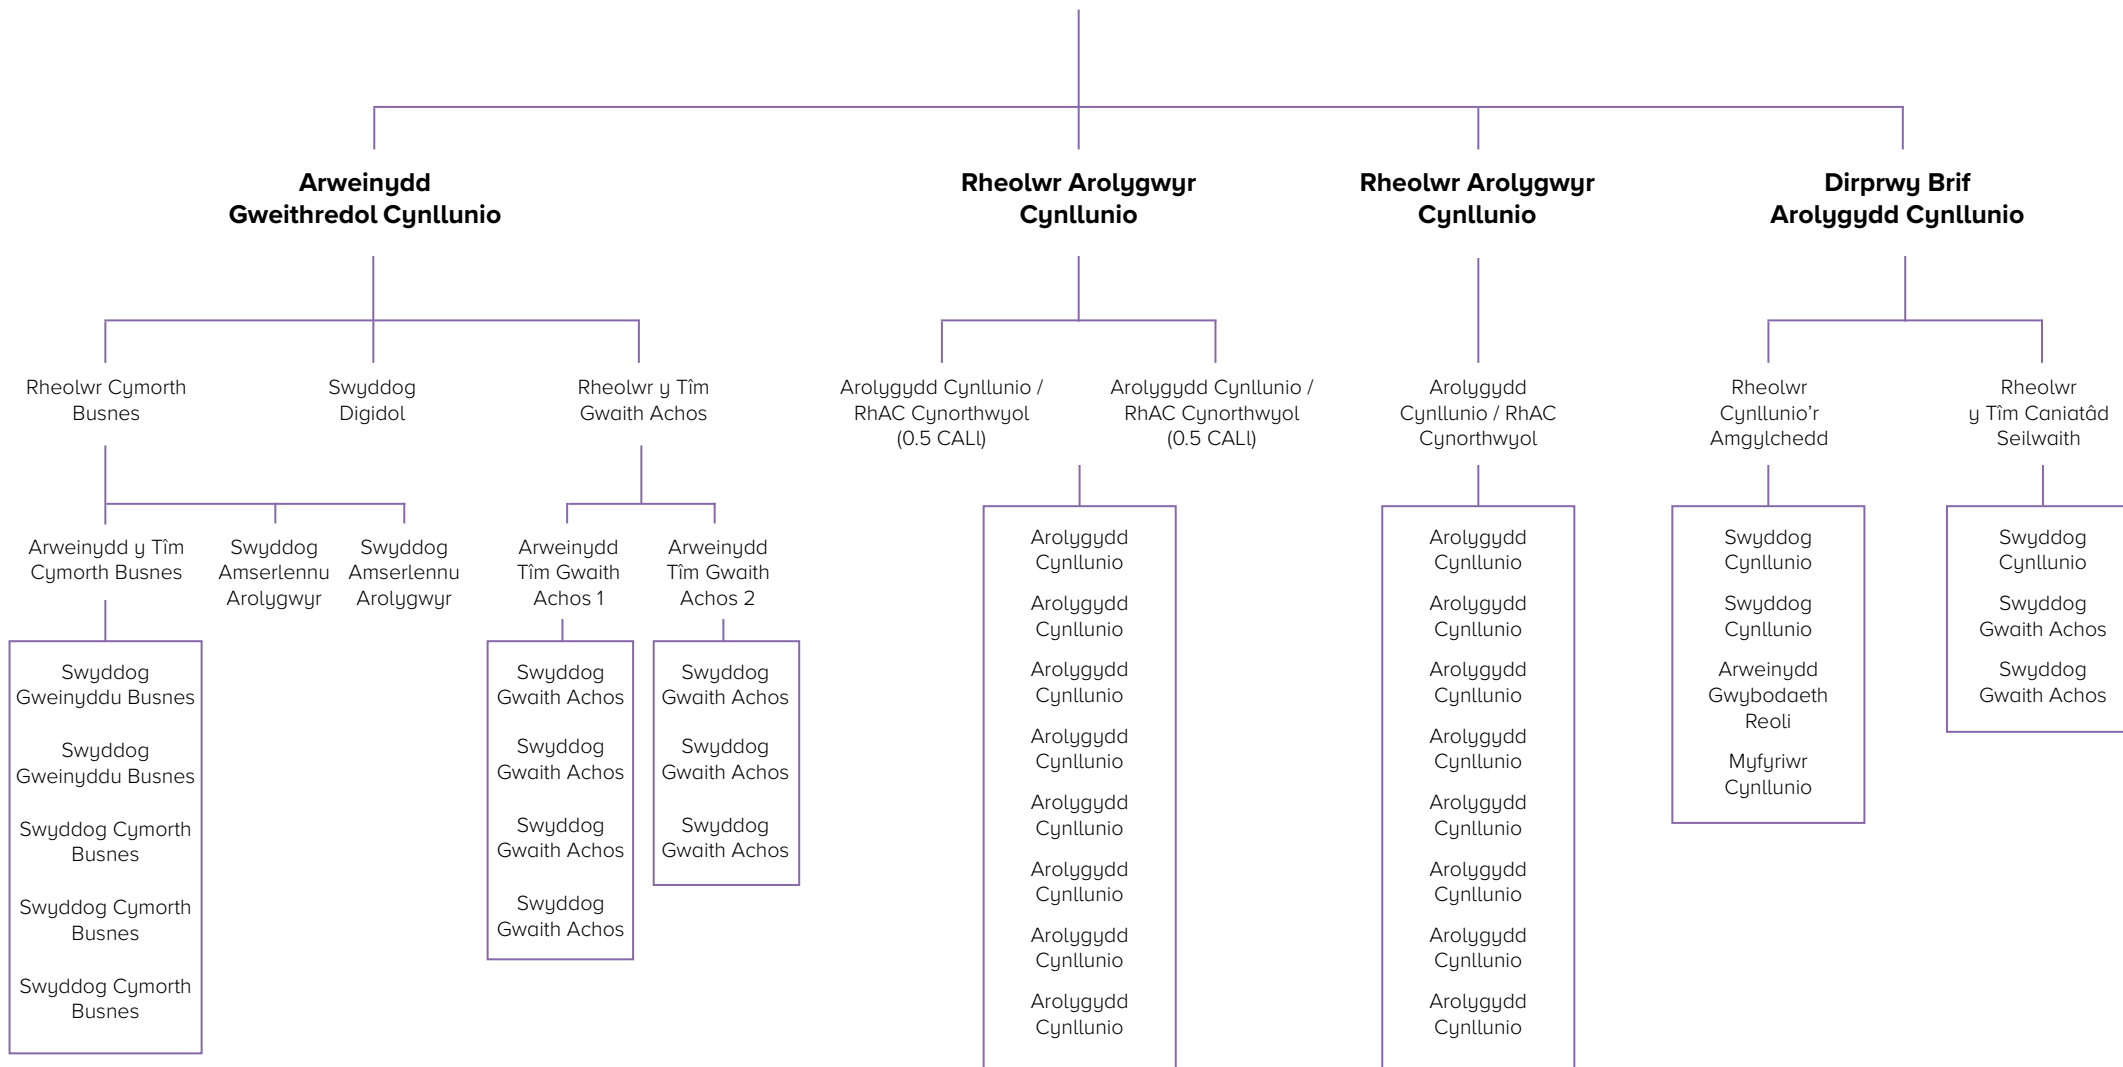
**Arweinydd Gweithredol Cynllunio**

**Rheolwr Arolygwyr Cynllunio**

**Rheolwr Arolygwyr Cynllunio**

**Dirprwy Brif Arolygydd Cynllunio**

Rheolwr Cymorth Busnes

Swyddog Digidol

Rheolwr y Tîm Gwaith Achos

Arolygydd Cynllunio / RhAC Cynorthwyol (0.5 CALl)

Arolygydd Cynllunio / RhAC Cynorthwyol (0.5 CALl)

Arolygydd Cynllunio / RhAC Cynorthwyol

Rheolwr Cynllunio'r Amgylchedd

Rheolwr y Tîm Caniatâd Seilwaith

Arweinydd y Tîm Cymorth Busnes

Swyddog Amserlennu Arolygwyr

Swyddog Amserlennu Arolygwyr

Arweinydd Tîm Gwaith Achos 1

Arweinydd Tîm Gwaith Achos 2

Swyddog Gweinyddu Busnes

Swyddog Gweinyddu Busnes

Swyddog Cymorth Busnes

Swyddog Cymorth Busnes

Swyddog Cymorth Busnes

Swyddog Gwaith Achos

Swyddog Gwaith Achos

Swyddog Gwaith Achos

Swyddog Gwaith Achos

Swyddog Gwaith Achos

Swyddog Gwaith Achos

Swyddog Gwaith Achos

Arolygydd Cynllunio

Arolygydd Cynllunio

Arolygydd Cynllunio

Arolygydd Cynllunio

Arolygydd Cynllunio

Arolygydd Cynllunio

Arolygydd Cynllunio

Arolygydd Cynllunio

Arolygydd Cynllunio

Arolygydd Cynllunio

Arolygydd Cynllunio

Arolygydd Cynllunio

Arolygydd Cynllunio

Arolygydd Cynllunio

Arolygydd Cynllunio

Arolygydd Cynllunio

Swyddog Cynllunio

Swyddog Cynllunio

Arweinydd Gwybodaeth Reoli

Myfyriwr Cynllunio

Swyddog Cynllunio

Swyddog Gwaith Achos

Swyddog Gwaith Achos